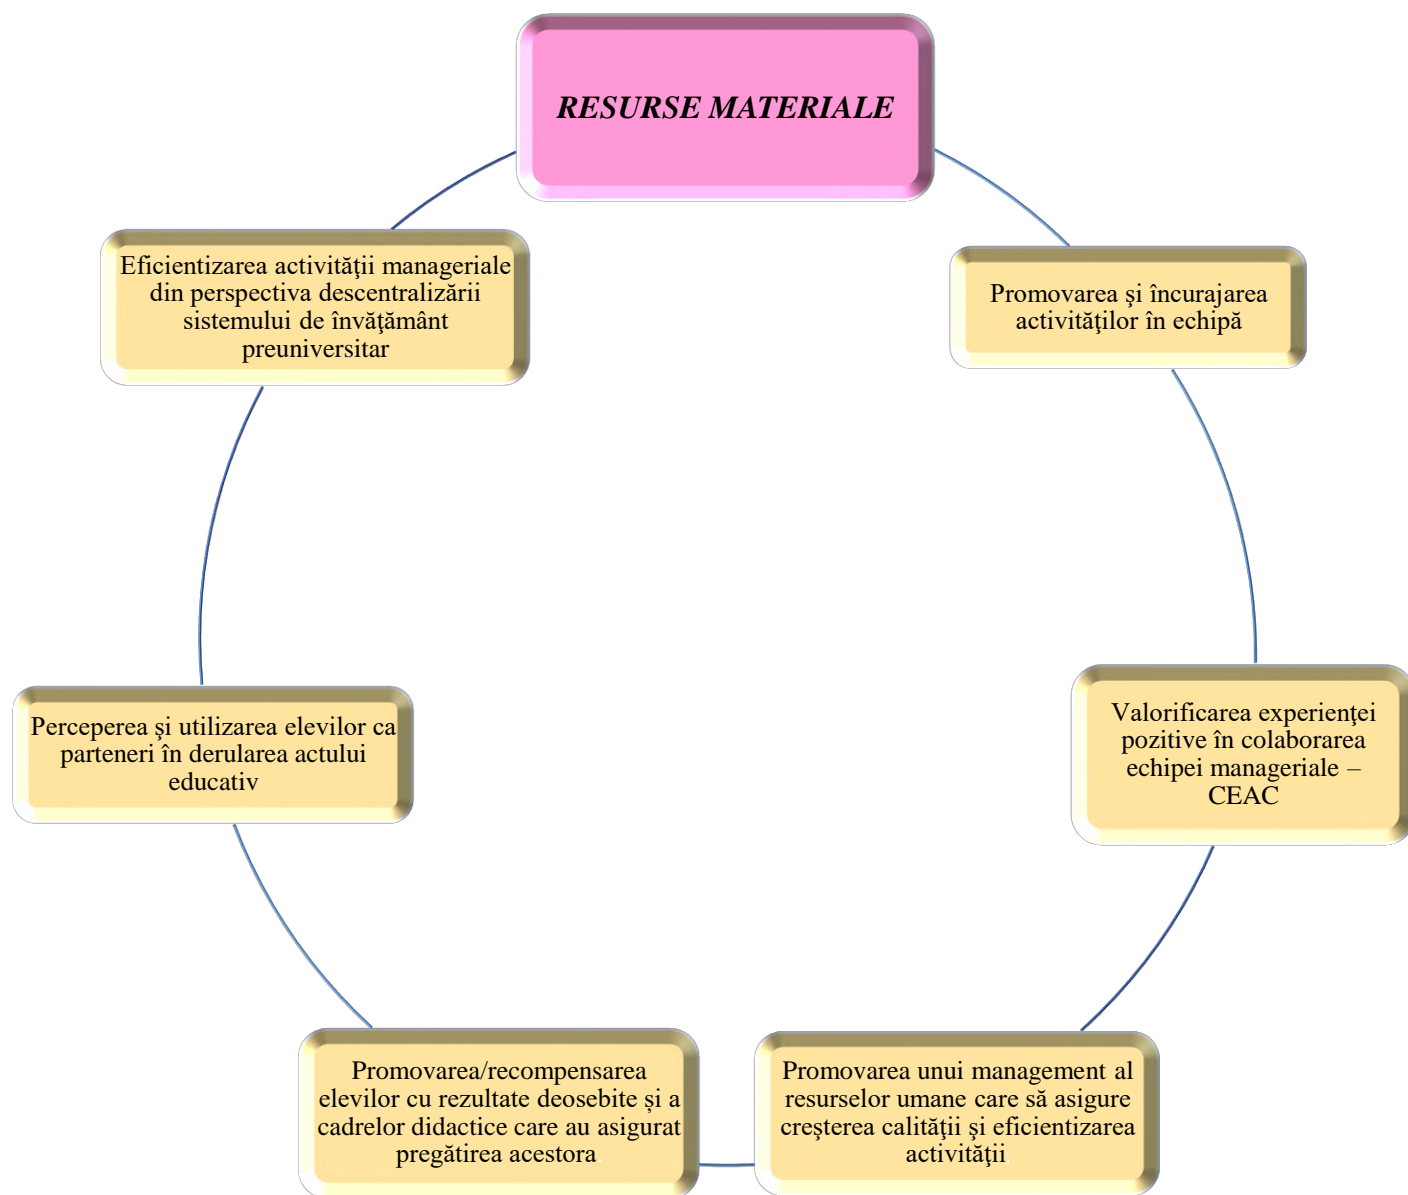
RESURSE MATERIALE

Promovarea şi încurajarea activităţilor în echipă

Valorificarea experienţei pozitive în colaborarea echipei manageriale – CEAC

Promovarea unui management al resurselor umane care să asigure creşterea calităţii şi eficientizarea activităţii

Promovarea/recompensarea elevilor cu rezultate deosebite și a cadrelor didactice care au asigurat pregătirea acestora

Perceperea şi utilizarea elevilor ca parteneri în derularea actului educativ

Eficientizarea activităţii manageriale din perspectiva descentralizării sistemului de învăţământ preuniversitar